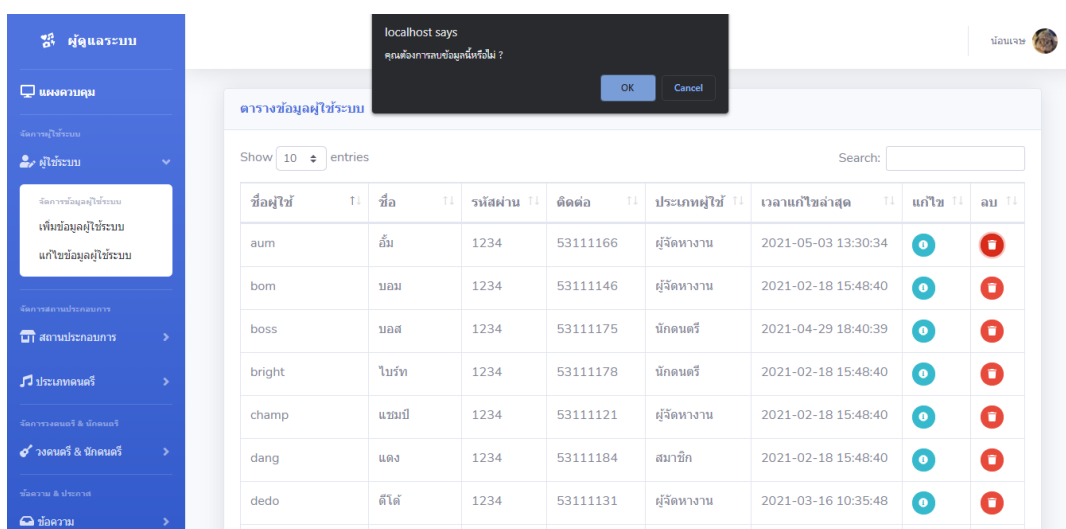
ผู้ดูแลระบบ

แผงควบคุม

จัดการผู้ใช้ระบบ

ผู้ใช้ระบบ

จัดการข้อมูลผู้ใช้ระบบ

เพิ่มข้อมูลผู้ใช้ระบบ

แก้ไขข้อมูลผู้ใช้ระบบ

จัดการสถานประกอบการ

สถานประกอบการ

ประเภทดนตรี

จัดการวงดนตรี & นักดนตรี

วงดนตรี & นักดนตรี

ข้อความ & ประกาศ

ข้อความ

localhost says

คุณต้องการลบข้อมูลนี้หรือไม่ ?

OK

Cancel

น้อนเจษ

ตารางข้อมูลผู้ใช้ระบบ

Show 10 entries

Search:

| ชื่อผู้ใช้ | ชื่อ | รหัสผ่าน | ติดต่อ | ประเภทผู้ใช้ | เวลาแก้ไขล่าสุด | แก้ไข | ลบ |
|---|---|---|---|---|---|---|---|
| aum | อั้ม | 1234 | 53111166 | ผู้จัดหางาน | 2021-05-03 13:30:34 | | |
| bom | บอม | 1234 | 53111146 | ผู้จัดหางาน | 2021-02-18 15:48:40 | | |
| boss | บอส | 1234 | 53111175 | นักดนตรี | 2021-04-29 18:40:39 | | |
| bright | ไบร์ท | 1234 | 53111178 | นักดนตรี | 2021-02-18 15:48:40 | | |
| champ | แชมป์ | 1234 | 53111121 | ผู้จัดหางาน | 2021-02-18 15:48:40 | | |
| dang | แดง | 1234 | 53111184 | สมาชิก | 2021-02-18 15:48:40 | | |
| dedo | ดีโด้ | 1234 | 53111131 | ผู้จัดหางาน | 2021-03-16 10:35:48 | | |